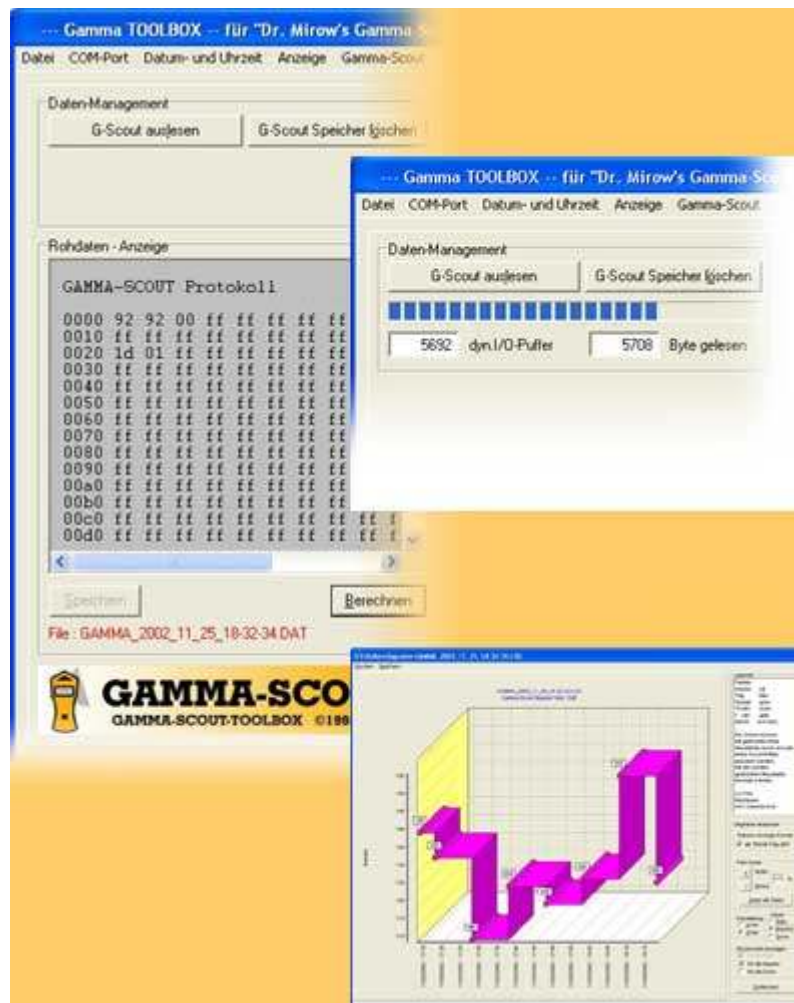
--- Gamma TOOLBOX -- für "Dr. Mirow's Gamma

Datei COM-Port Datum- und Uhrzeit Anzeige Gamma-Scout

Daten-Management

G-Scout auslesen

G-Scout Speicher löschen

Rohdaten - Anzeige

GAMMA-SCOUT Protokoll

0000 92 92 00 ff ff ff ff ff
0010 ff ff ff ff ff ff ff ff
0020 1d 01 ff ff ff ff ff ff
0030 ff ff ff ff ff ff ff ff
0040 ff ff ff ff ff ff ff ff
0050 ff ff ff ff ff ff ff ff
0060 ff ff ff ff ff ff ff ff
0070 ff ff ff ff ff ff ff ff
0080 ff ff ff ff ff ff ff ff
0090 ff ff ff ff ff ff ff ff
00a0 ff ff ff ff ff ff ff ff
00b0 ff ff ff ff ff ff ff ff
00c0 ff ff ff ff ff ff ff ff ff
00d0 ff ff ff ff ff ff ff ff ff

Speichern

Berechnen

File : GAMMA_2002_11_25_18-32-34.DAT

GAMMA-SCO

GAMMA-SCOUT-TOOLBOX ©199

--- Gamma TOOLBOX -- für "Dr. Mirow's Gamma-Sc

Datei COM-Port Datum- und Uhrzeit Anzeige Gamma-Scout

Daten-Management

G-Scout auslesen

G-Scout Speicher löschen

5692 dyn.I/O-Puffer

5708 Byte gelesen

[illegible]